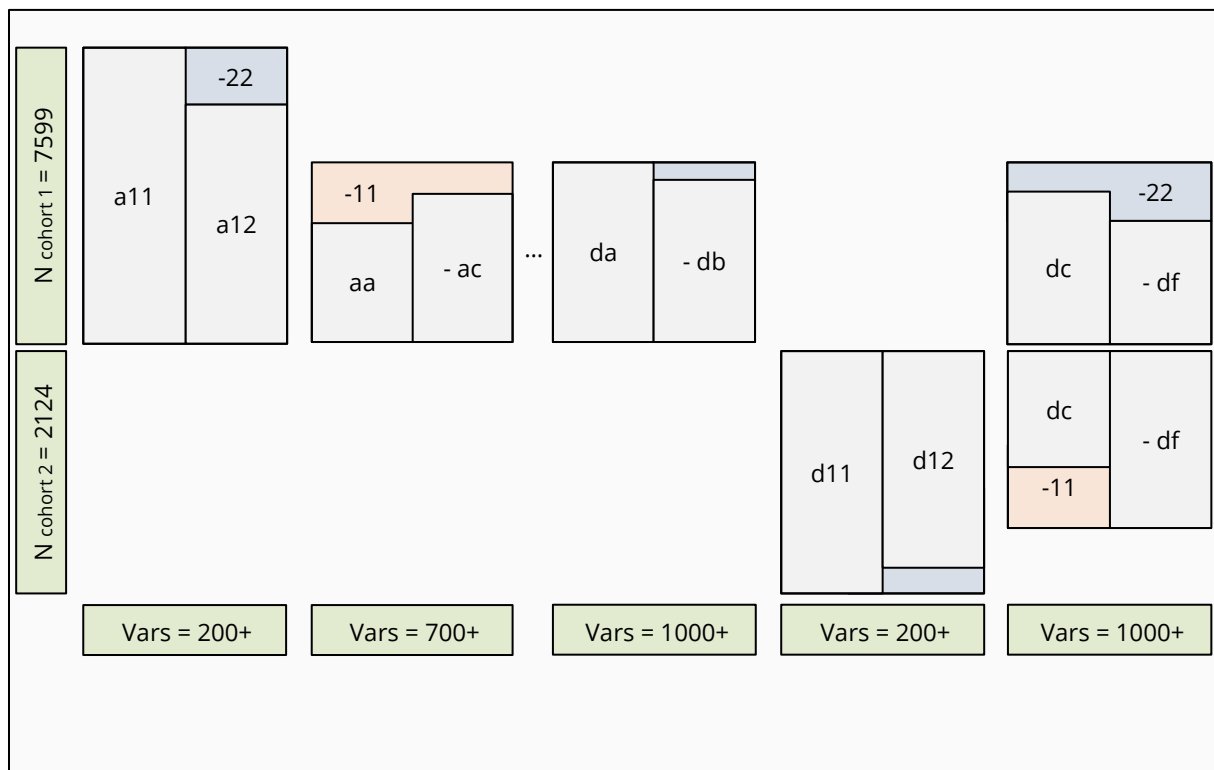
N $_{\text{cohort 1}}$ = 7599

a11

-22

a12

-11

aa

- ac

...

da

- db

-22

dc

- df

N $_{\text{cohort 2}}$ = 2124

d11

d12

dc

- df

-11

Vars = 200+

Vars = 700+

Vars = 1000+

Vars = 200+

Vars = 1000+